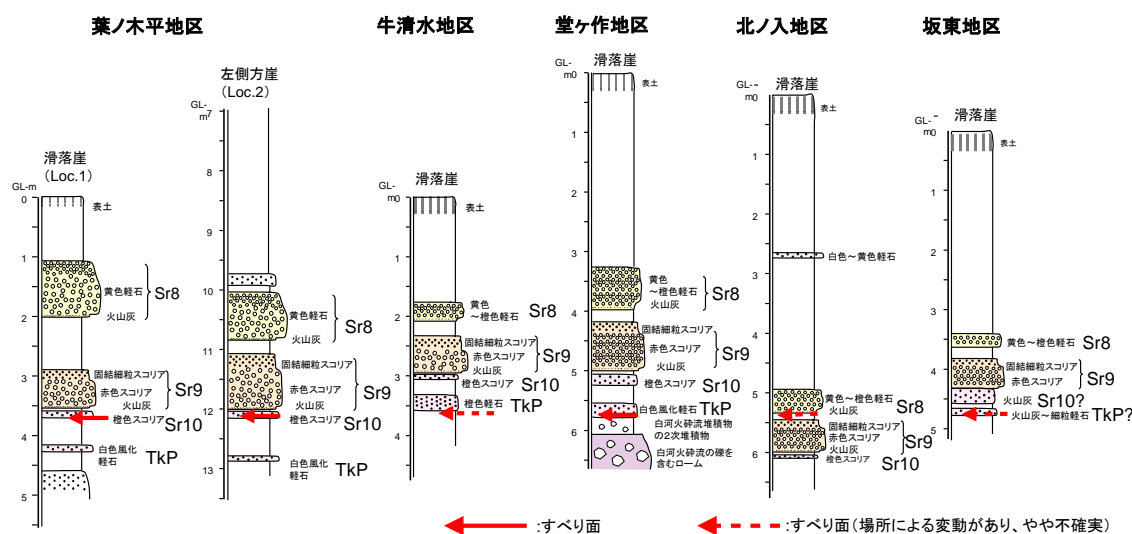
葉ノ木平地区

滑落崖
(Loc.1)
GL-m
0
1
2
3
4
5
表土
黄色軽石
火山灰
Sr8
固結細粒スコリア
赤色スコリア
火山灰
Sr9
橙色スコリア
Sr10
白色風化軽石
TkP

左側方崖
(Loc.2)
GL-m
7
8
9
10
11
12
13
黄色軽石
火山灰
Sr8
固結細粒スコリア
赤色スコリア
火山灰
Sr9
橙色スコリア
Sr10
白色風化軽石
TkP

牛清水地区

滑落崖
GL-m
0
1
2
3
4
表土
黄色~橙色軽石
Sr8
固結細粒スコリア
赤色スコリア
火山灰
Sr9
橙色スコリア
Sr10
橙色軽石
TkP

堂ヶ作地区

滑落崖
GL-m
0
1
2
3
4
5
6
表土
黄色~橙色軽石
火山灰
Sr8
固結細粒スコリア
赤色スコリア
火山灰
Sr9
橙色スコリア
Sr10
白色風化軽石
TkP
白河火砕流堆積物の2次堆積物
白河火砕流の礫を含むローム

北ノ入地区

滑落崖
GL-m
0
1
2
3
4
5
6
表土
白色~黄色軽石
黄色~橙色軽石
火山灰
Sr8
固結細粒スコリア
赤色スコリア
火山灰
Sr9
橙色スコリア
Sr10

坂東地区

滑落崖
GL-m
0
1
2
3
4
5
表土
黄色~橙色軽石
Sr8
固結細粒スコリア
赤色スコリア
Sr9
火山灰
Sr10?
火山灰~細粒軽石
TkP?

:すべり面
:すべり面 (場所による変動があり、やや不確実)